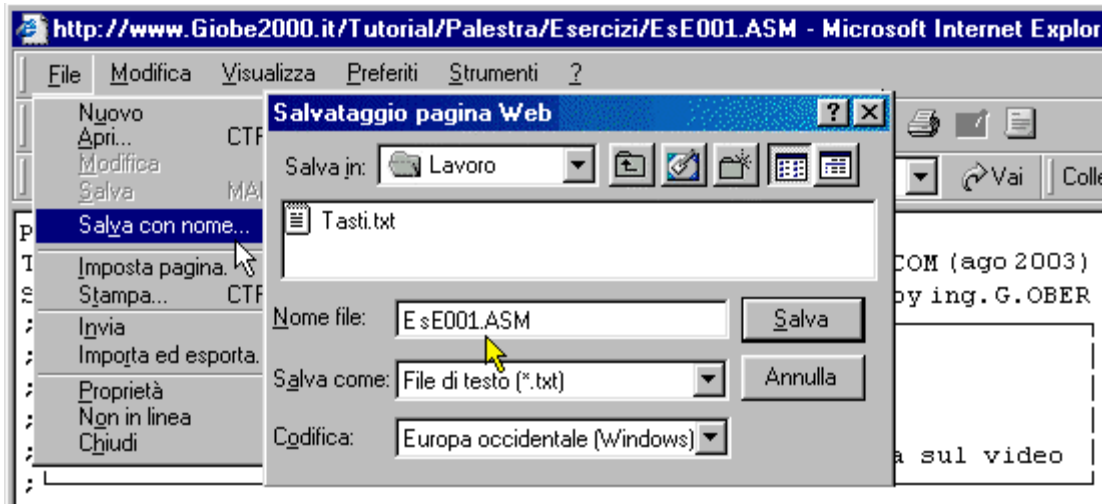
http://www.Giobe2000.it/Tutorial/Palestra/Esercizi/EsE001.ASM - Microsoft Internet Explor

File Modifica Visualizza Preferiti Strumenti ?

Nuovo
Apri... CTR
Modifica
Salva MA
Salva con nome...
Imposta pagina...
Stampa... CTR
Invia
Importa ed esporta...
Proprietà
Non in linea
Chiudi

Vai Colle

P
T COM (ago 2003)
S by ing.G.OBER
;
;
;
;
; a sul video
;

Salvataggio pagina Web

Salva in: Lavoro

Tasti.txt

Nome file: EsE001.ASM
Salva

Salva come: File di testo (*.txt)
Annulla

Codifica: Europa occidentale (Windows)